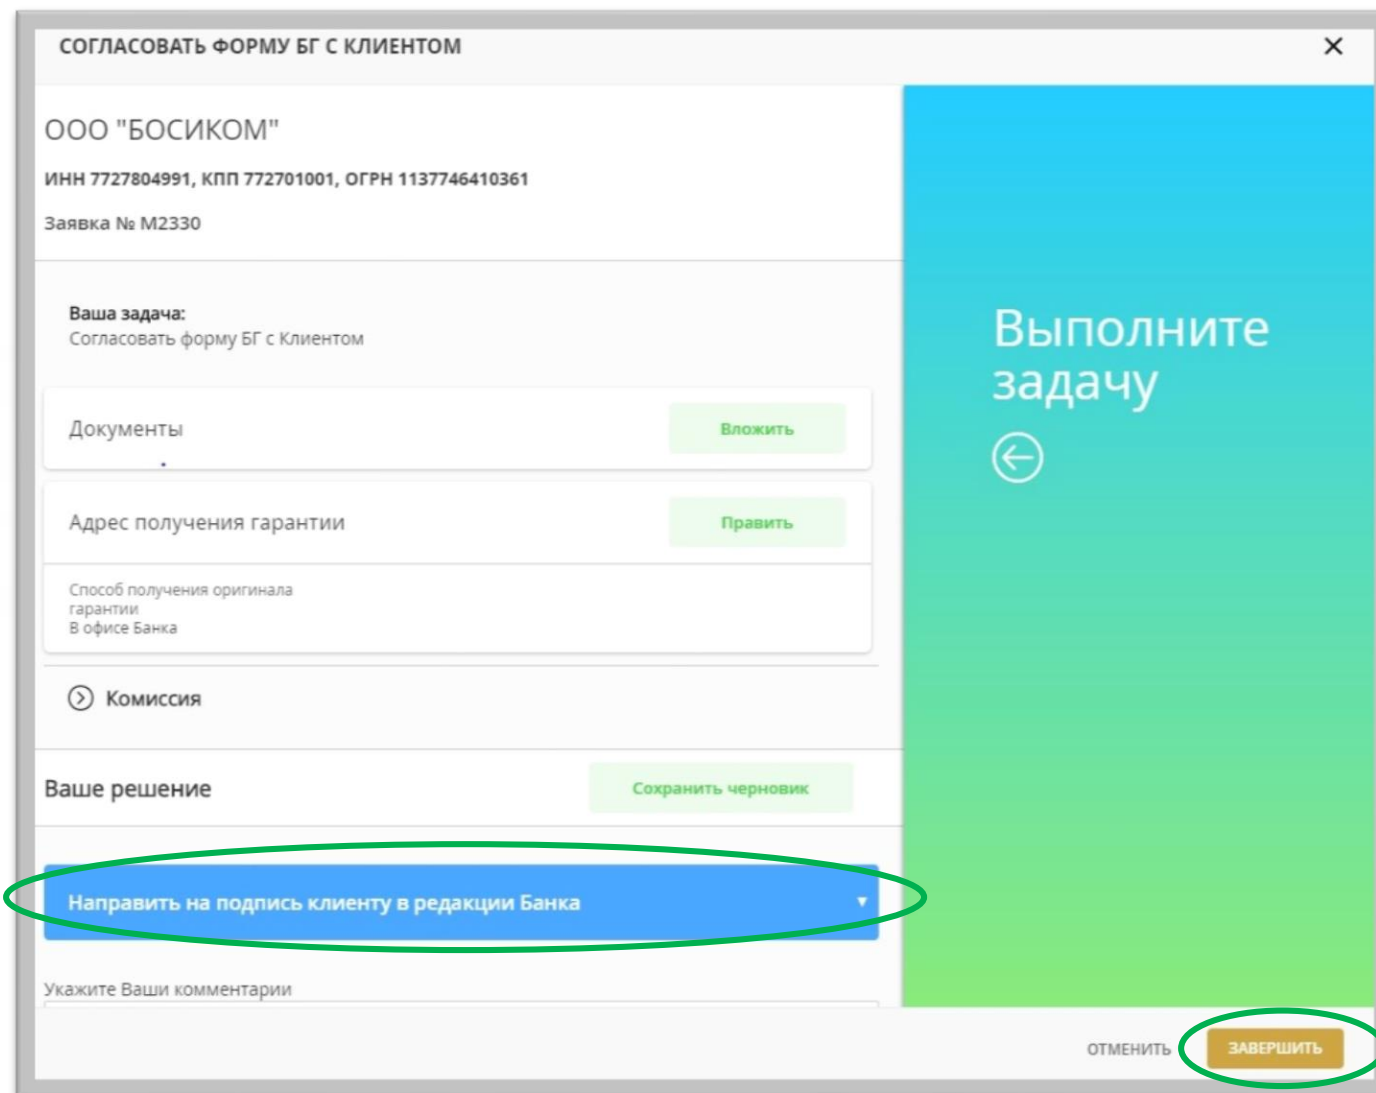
СОГЛАСОВАТЬ ФОРМУ БГ С КЛИЕНТОМ

×

ООО "БОСИКОМ"

ИНН 7727804991, КПП 772701001, ОГРН 1137746410361

Заявка № М2330

Ваша задача:
Согласовать форму БГ с Клиентом

Документы

Вложить

Адрес получения гарантии

Править

Способ получения оригинала гарантии
В офисе Банка

Комиссия

Ваше решение

Сохранить черновик

Направить на подпись клиенту в редакции Банка

Укажите Ваши комментарии

Выполните задачу

ОТМЕНИТЬ

ЗАВЕРШИТЬ